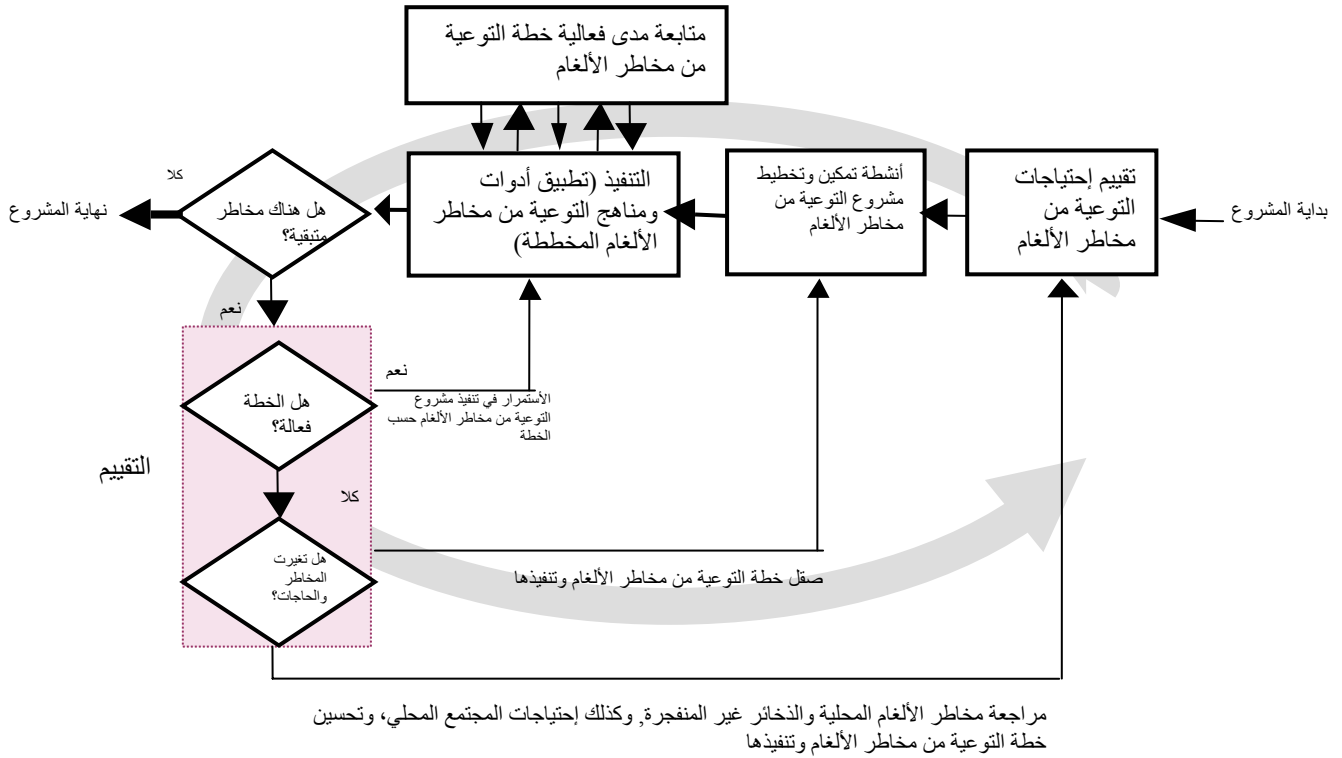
متابعة مدى فعالية خطة التوعية من مخاطر الألغام

بداية المشروع

تقييم إحتياجات التوعية من مخاطر الألغام

أنشطة تمكين وتخطيط مشروع التوعية من مخاطر الألغام

التنفيذ (تطبيق أدوات ومناهج التوعية من مخاطر الألغام المخططة)

كلا

هل هناك مخاطر متبقية؟

نهاية المشروع

نعم

نعم

هل الخطة فعالة؟

الأستمرار في تنفيذ مشروع التوعية من مخاطر الألغام حسب الخطة

التقييم

كلا

هل تغيرت المخاطر والحاجات؟

صقل خطة التوعية من مخاطر الألغام وتنفيذها

مراجعة مخاطر الألغام المحلية والذخائر غير المنفجرة, وكذلك إحتياجات المجتمع المحلي، وتحسين خطة التوعية من مخاطر الألغام وتنفيذها